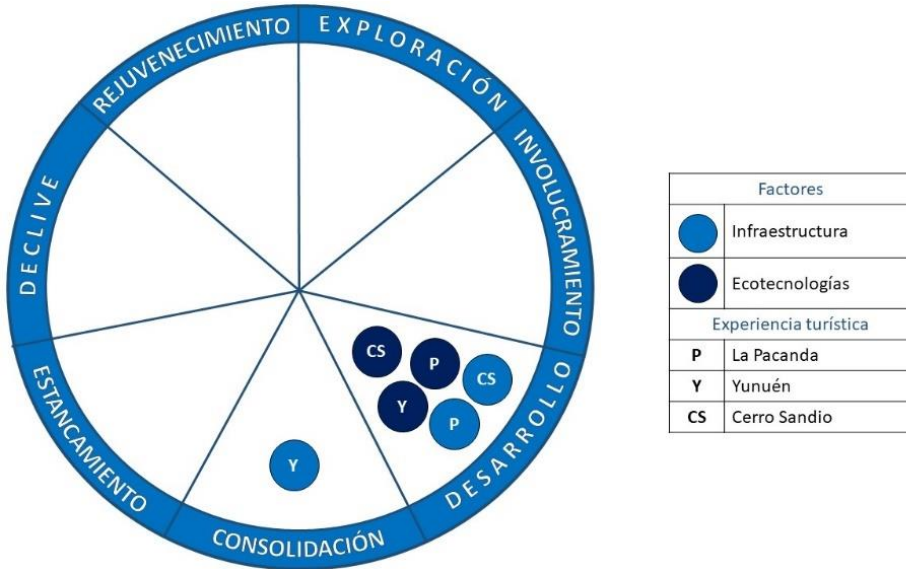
EXPLORACIÓN
INVOLUCRAMIENTO
DESARROLLO
CONSOLIDACIÓN
ESTANCAMIENTO
DECLIVE
REJUVENECIMIENTO

CS
P
CS
Y
P
Y

| Factores | |
|---|---|
| | Infraestructura |
| | Ecotecnologías |
| Experiencia turística | |
| P | La Pacanda |
| Y | Yunuén |
| CS | Cerro Sandio |